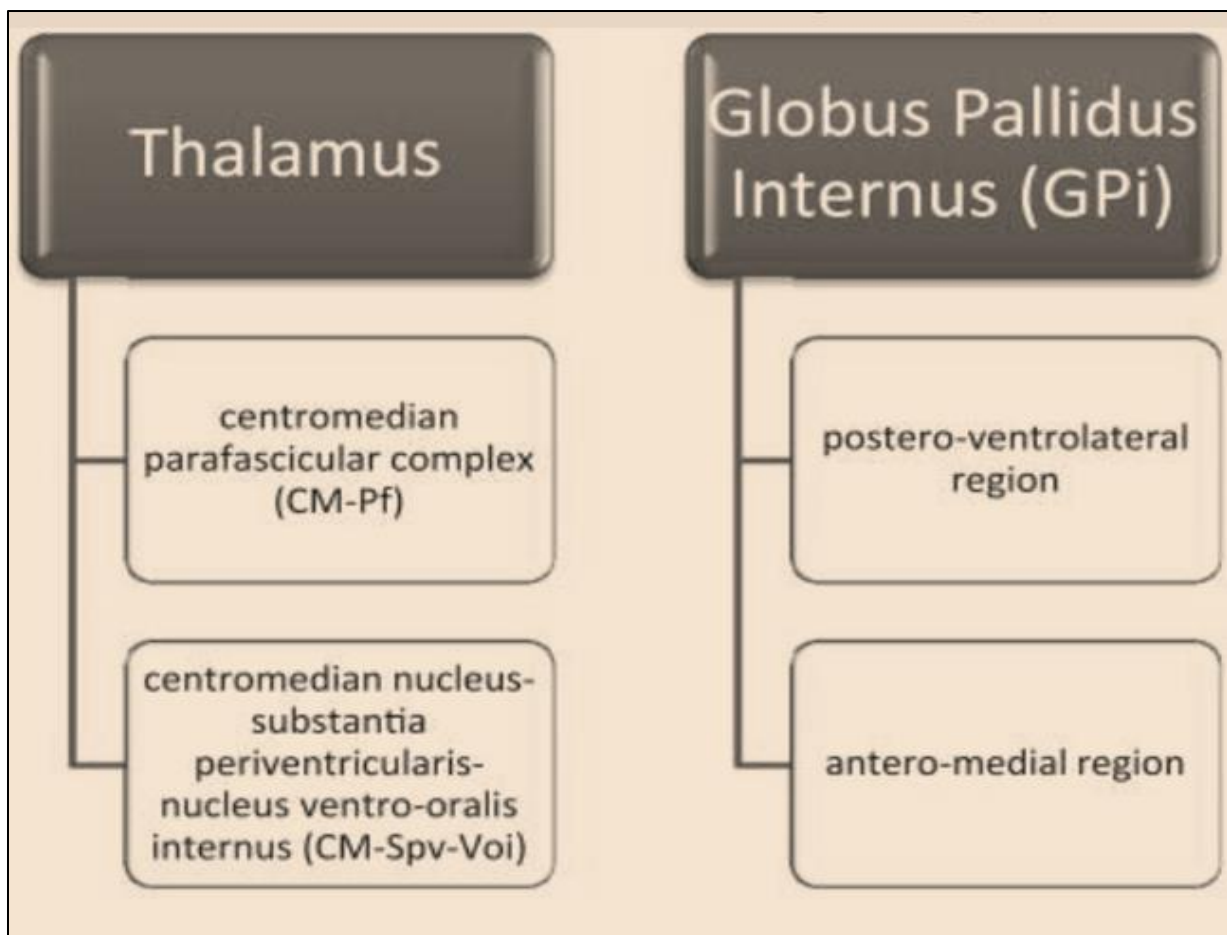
Thalamus

centromedian parafascicular complex (CM-Pf)

centromedian nucleus-substantia periventricularis-nucleus ventro-oralis internus (CM-Spv-Voi)

Globus Pallidus Internus (GPi)

postero-ventrolateral region

antero-medial region